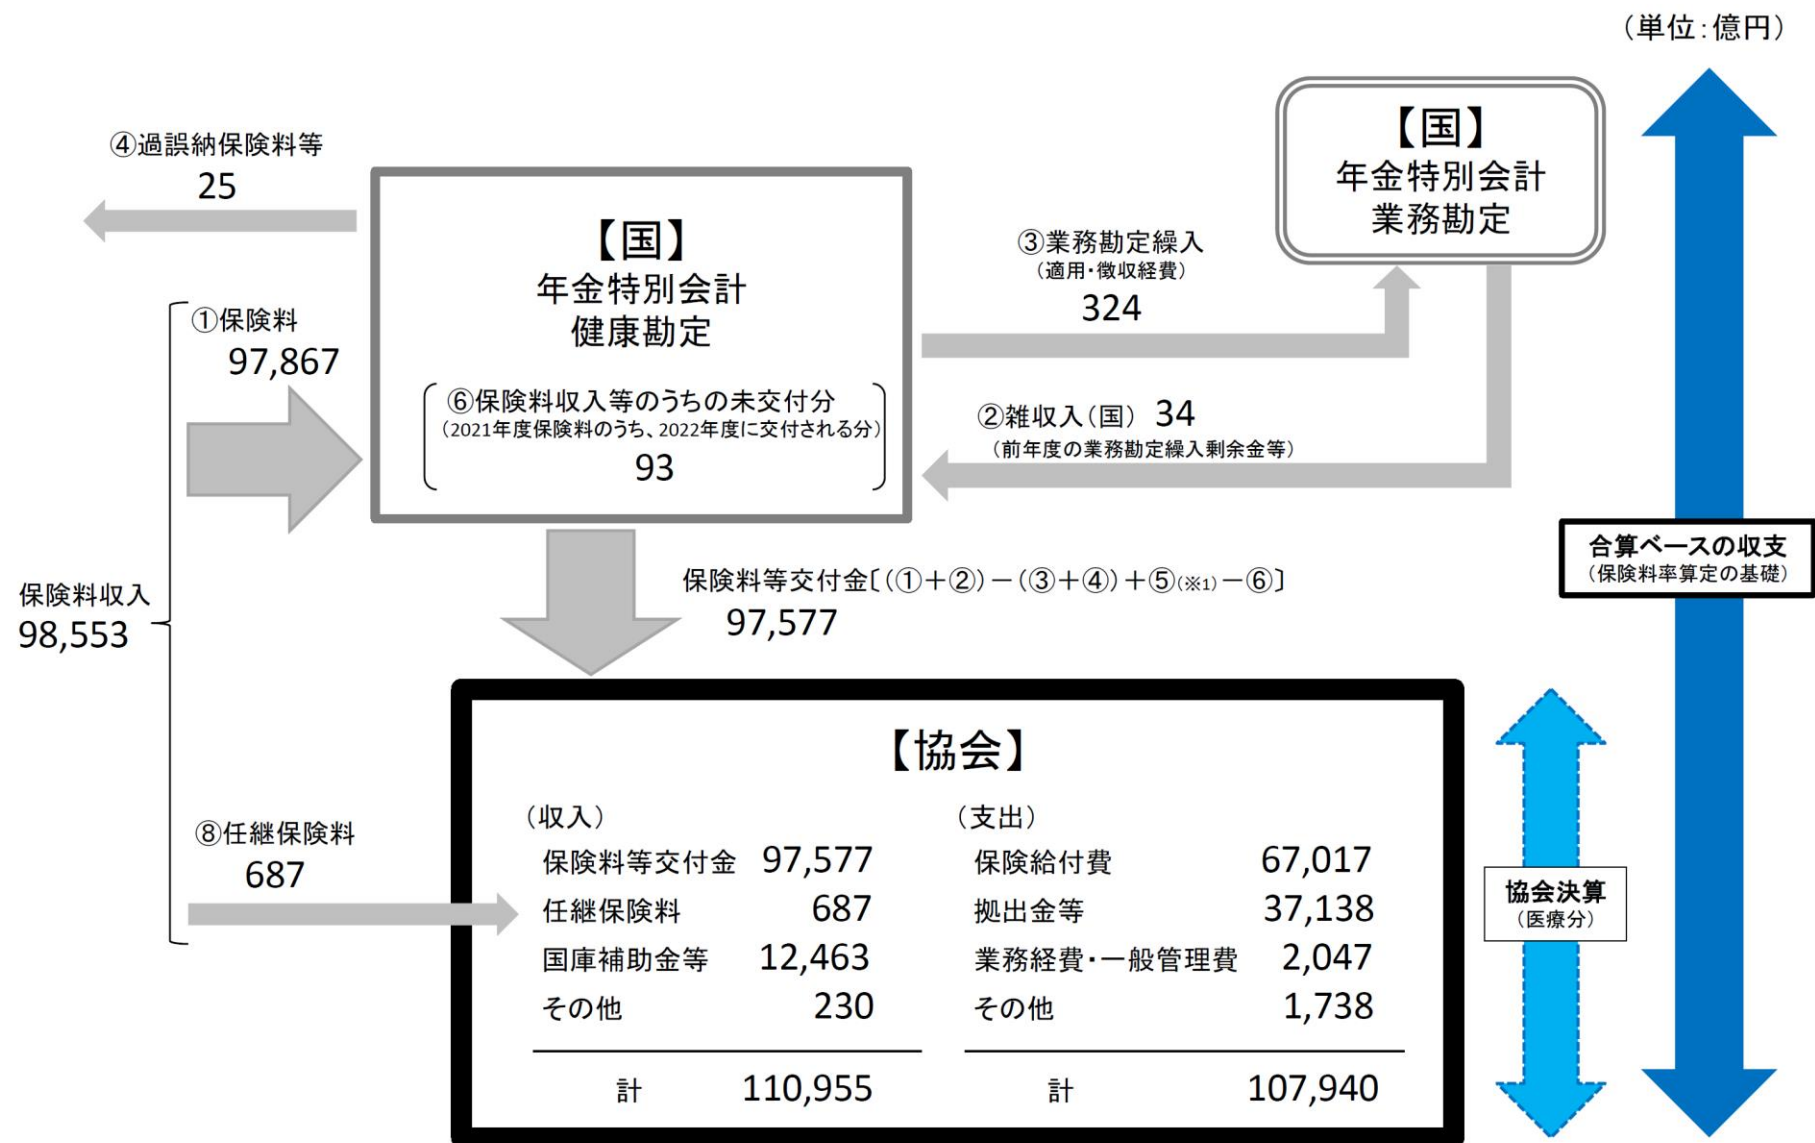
（単位：億円）

④過誤納保険料等
25

【国】
年金特別会計
健康勘定

⑥保険料収入等のうちの未交付分
（2021年度保険料のうち、2022年度に交付される分）
93

【国】
年金特別会計
業務勘定

③業務勘定繰入
（適用・徴収経費）
324

②雑収入（国） 34
（前年度の業務勘定繰入剰余金等）

①保険料
97,867

保険料収入
98,553

保険料等交付金〔（①＋②）－（③＋④）＋⑤（※1）－⑥〕
97,577

合算ベースの収支
（保険料率算定の基礎）

⑧任継保険料
687

【協会】

（収入）
| | |
|---|---|
| 保険料等交付金 | 97,577 |
| 任継保険料 | 687 |
| 国庫補助金等 | 12,463 |
| その他 | 230 |
| 計 | 110,955 |

（支出）
| | |
|---|---|
| 保険給付費 | 67,017 |
| 拠出金等 | 37,138 |
| 業務経費・一般管理費 | 2,047 |
| その他 | 1,738 |
| 計 | 107,940 |

協会決算
（医療分）